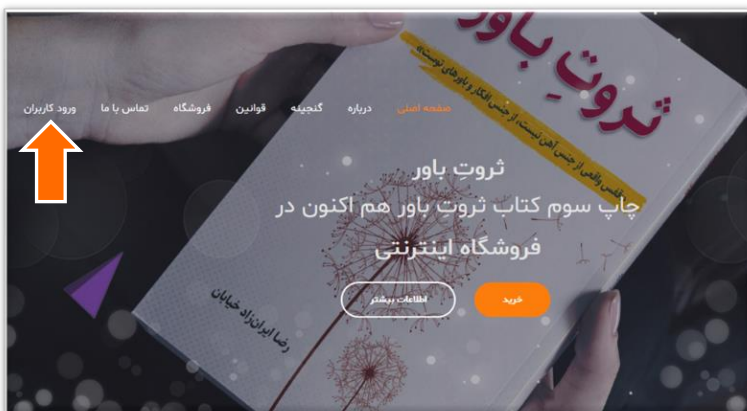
ثروتِ باور
طلسم واقعی از جنس آهن نیست، از جنس افکار و باورهای توست.
صفحه اصلی درباره گنجینه قوانین فروشگاه تماس با ما ورود کاربران
ثروت باور
چاپ سوم کتاب ثروت باور هم اکنون در فروشگاه اینترنتی
خرید
اطلاعات بیشتر
رضا ایران‌زاد خیابان